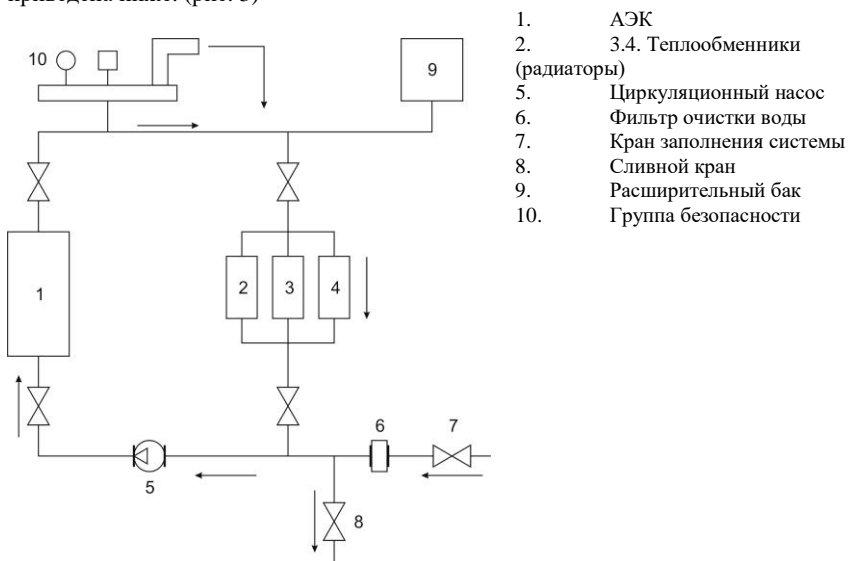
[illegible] (рис. 3)

10

9

1

2

3

4

5

6

7

8

1. АЭК
2. 3.4. Теплообменники (радиаторы)
5. Циркуляционный насос
6. Фильтр очистки воды
7. Кран заполнения системы
8. Сливной кран
9. Расширительный бак
10. Группа безопасности